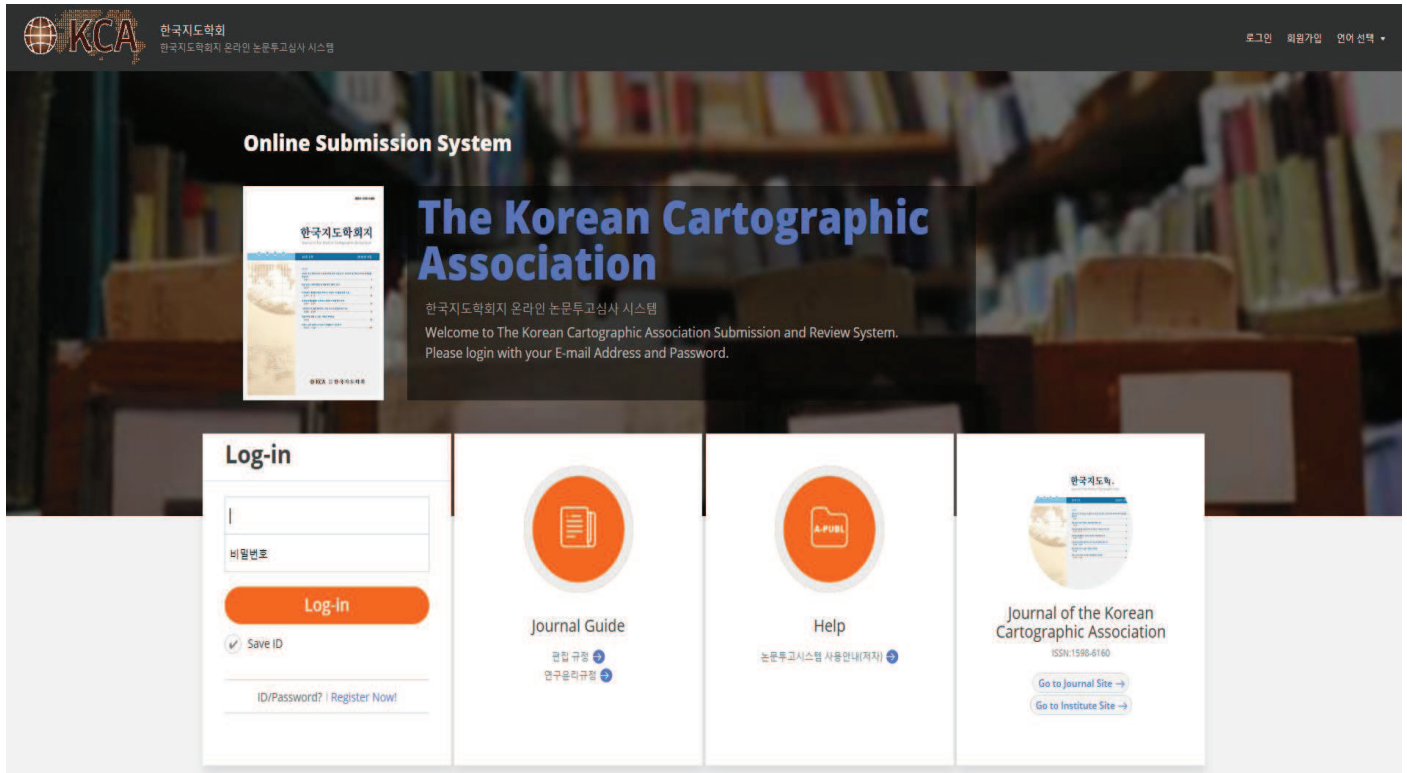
KCA 한국지도학회
한국지도학회지 온라인 논문투고심사 시스템

로그인 회원가입 언어 선택

Online Submission System

한국지도학회지

KCA 한국지도학회

The Korean Cartographic Association

한국지도학회지 온라인 논문투고심사 시스템
Welcome to The Korean Cartographic Association Submission and Review System.
Please login with your E-mail Address and Password.

Log-in

비밀번호

Log-in

Save ID

ID/Password? | Register Now!

Journal Guide

편집 규정
연구윤리규정

A-PUBL

Help

논문투고시스템 사용안내(저자)

한국지도학

Journal of the Korean Cartographic Association

ISSN:1598-6160

Go to Journal Site →

Go to Institute Site →